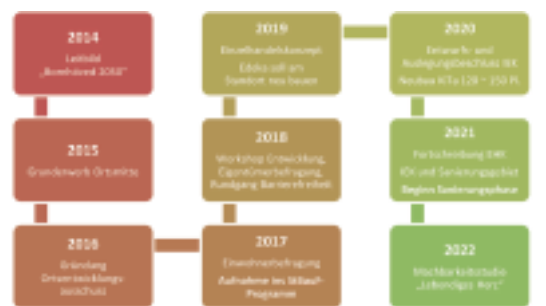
2014
Leitbild „Bornhöved 2032"

2015
Grunderwerb Ortsmitte

2016
Gründung Ortsentwicklungsausschuss

2017
Einwohnerbefragung
Aufnahme ins StBauF-Programm

2018
Workshop Ortsentwicklung, Eigentümerbefragung, Rundgang Barrierefreiheit

2019
Einzelhandelskonzept
Edeka soll am Standort neu bauen

2020
Entwurfs- und Auslegungsbeschluss IEK
Neubau KiTa 120 – 150 Pl.

2021
Fortschreibung EHK
IEK und Sanierungsgebiet
Beginn Sanierungsphase

2022
Machbarkeitsstudie „Lebendiger Ort"